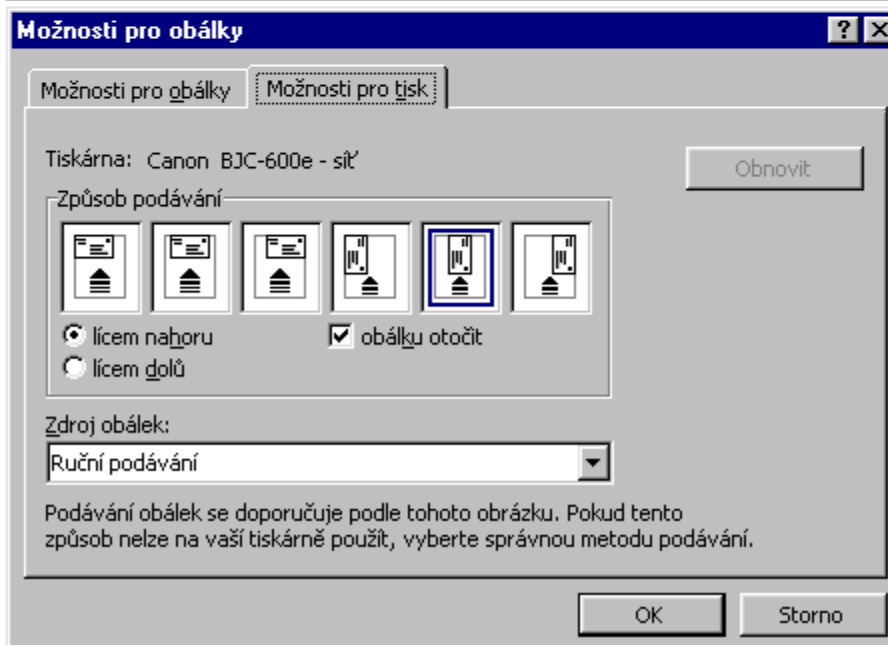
Možnosti pro obálky

?

X

Možnosti pro obálky

Možnosti pro tisk

Tiskárna: Canon BJC-600e - síť

Obnovit

Způsob podávání

lícem nahoru

lícem dolů

obálku otočit

Zdroj obálek:

Ruční podávání

Podávání obálek se doporučuje podle tohoto obrázku. Pokud tento způsob nelze na vaší tiskárně použít, vyberte správnou metodu podávání.

OK

Storno